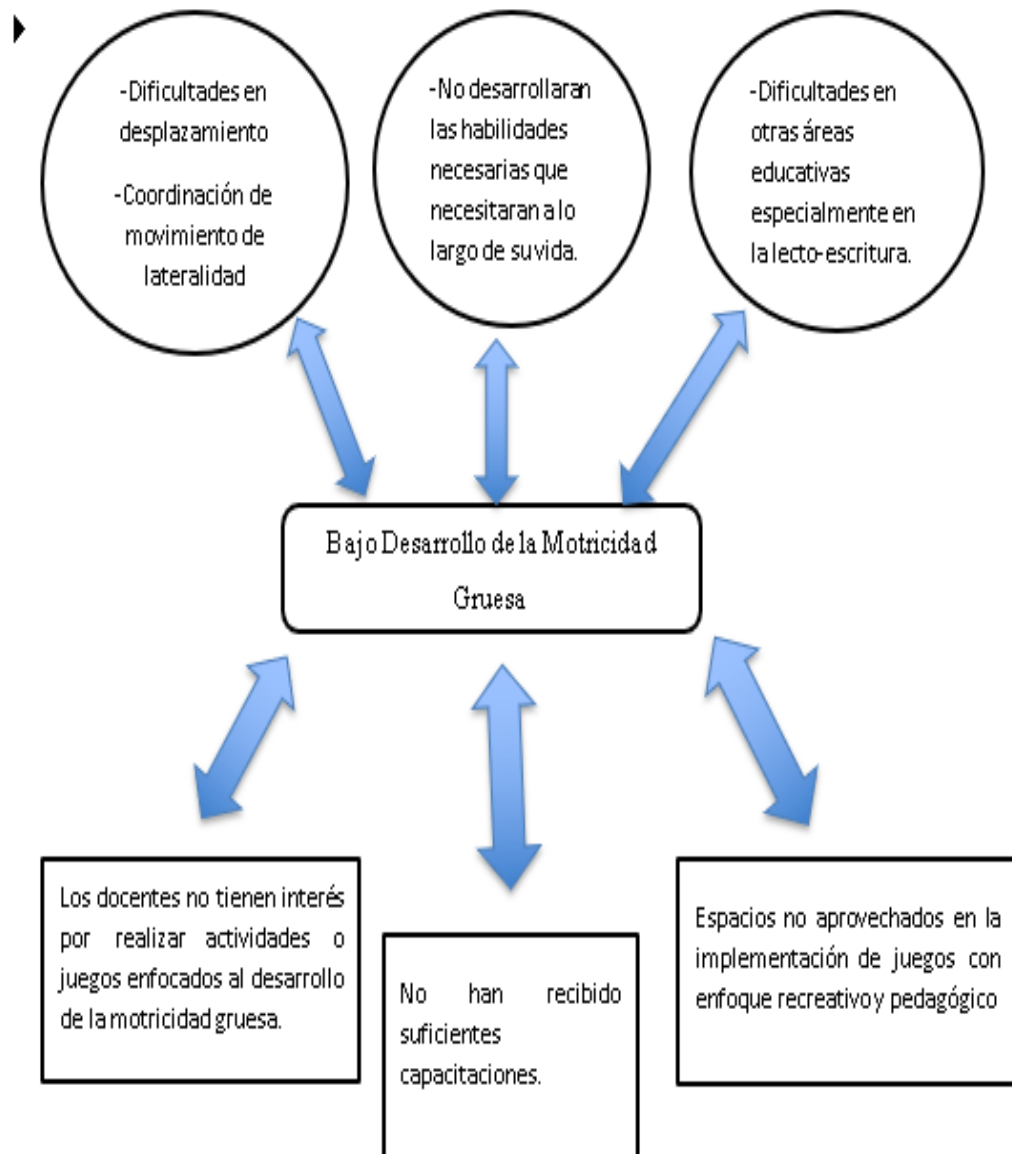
-Dificultades en desplazamiento

-Coordinación de movimiento de lateralidad

-No desarrollaran las habilidades necesarias que necesitaran a lo largo de su vida.

-Dificultades en otras áreas educativas especialmente en la lecto-escritura.

Bajo Desarrollo de la Motricidad Gruesa

Los docentes no tienen interés por realizar actividades o juegos enfocados al desarrollo de la motricidad gruesa.

No han recibido suficientes capacitaciones.

Espacios no aprovechados en la implementación de juegos con enfoque recreativo y pedagógico